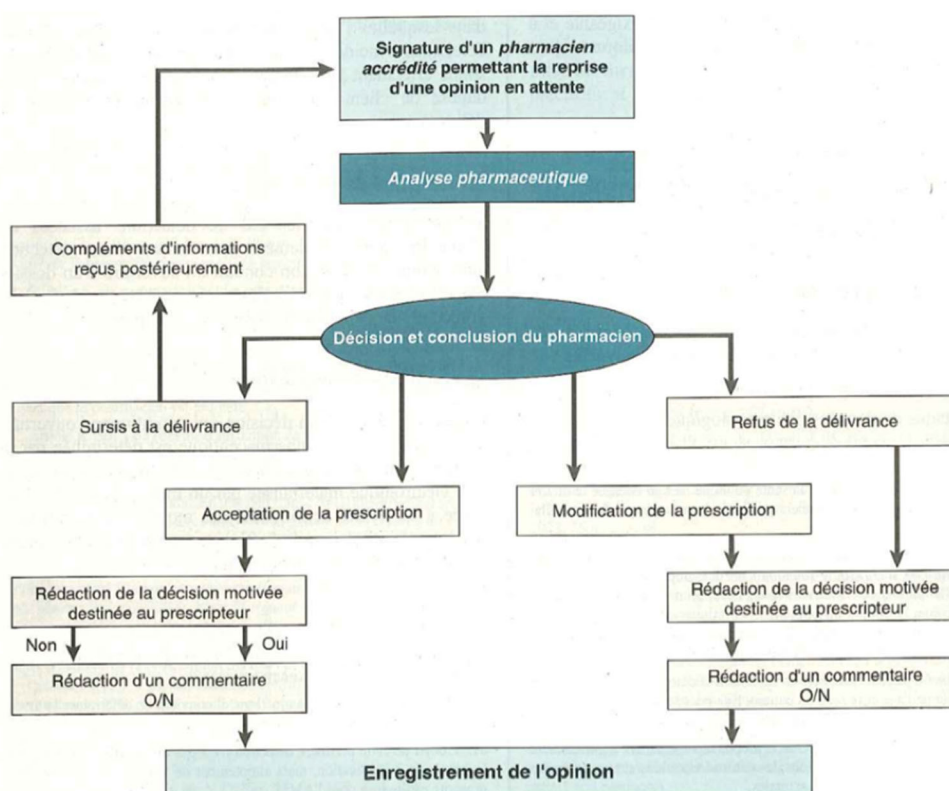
Signature d'un pharmacien accrédité permettant la reprise d'une opinion en attente

Analyse pharmaceutique

Compléments d'informations reçus postérieurement

Décision et conclusion du pharmacien

Sursis à la délivrance

Refus de la délivrance

Acceptation de la prescription

Modification de la prescription

Rédaction de la décision motivée destinée au prescripteur

Non

Oui

Rédaction d'un commentaire O/N

Rédaction de la décision motivée destinée au prescripteur

Rédaction d'un commentaire O/N

Enregistrement de l'opinion